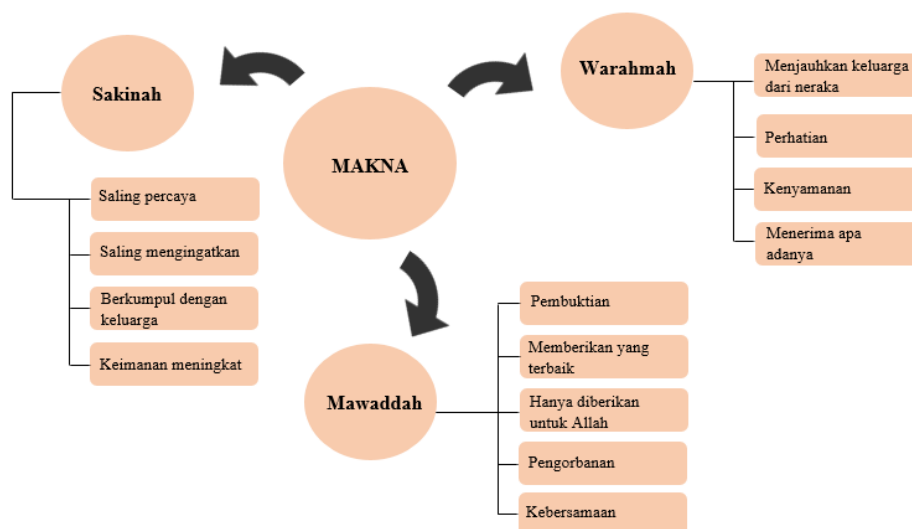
MAKNA

Sakinah

Saling percaya

Saling mengingatkan

Berkumpul dengan keluarga

Keimanan meningkat

Warahmah

Menjauhkan keluarga dari neraka

Perhatian

Kenyamanan

Menerima apa adanya

Mawaddah

Pembuktian

Memberikan yang terbaik

Hanya diberikan untuk Allah

Pengorbanan

Kebersamaan